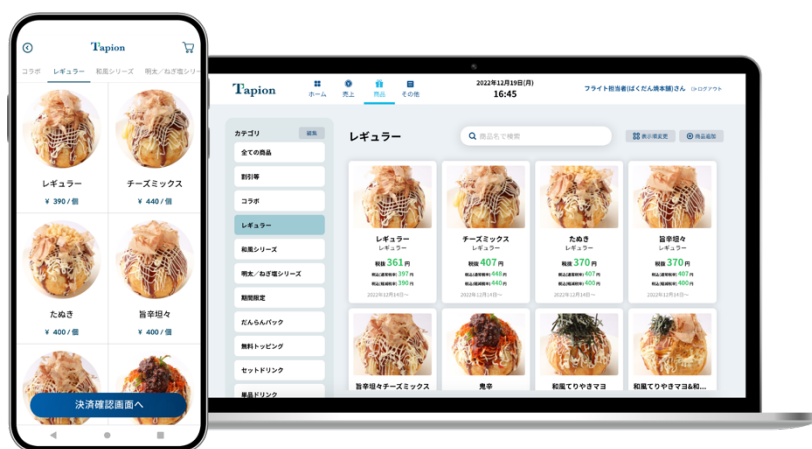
Tapion

コラボ　レギュラー　和風シリーズ　明太／ねぎ塩シリ

レギュラー
¥ 390 / 個

チーズミックス
¥ 440 / 個

たぬき
¥ 400 / 個

旨辛坦々
¥ 400 / 個

決済確認画面へ

Tapion

ホーム　売上　商品　その他

2022年12月19日(月)
16:45

フライト担当者(ばくだん焼本舗)さん　ログアウト

カテゴリ　編集

全ての商品
割引等
コラボ
レギュラー
和風シリーズ
明太／ねぎ塩シリーズ
期間限定
だんらんパック
無料トッピング
セットドリンク
単品ドリンク

レギュラー

商品名で検索

表示順変更　商品追加

レギュラー
レギュラー
税抜 361円
税込(軽減税率) 397円
税込(標準税率) 400円
2022年12月14日〜

チーズミックス
レギュラー
税抜 407円
税込(軽減税率) 448円
税込(標準税率) 440円
2022年12月14日〜

たぬき
レギュラー
税抜 370円
税込(軽減税率) 407円
税込(標準税率) 400円
2022年12月14日〜

旨辛坦々
レギュラー
税抜 370円
税込(軽減税率) 407円
税込(標準税率) 400円
2022年12月14日〜

旨辛坦々チーズミックス

鬼辛

和風てりやきマヨ

和風てりやきマヨ&和...